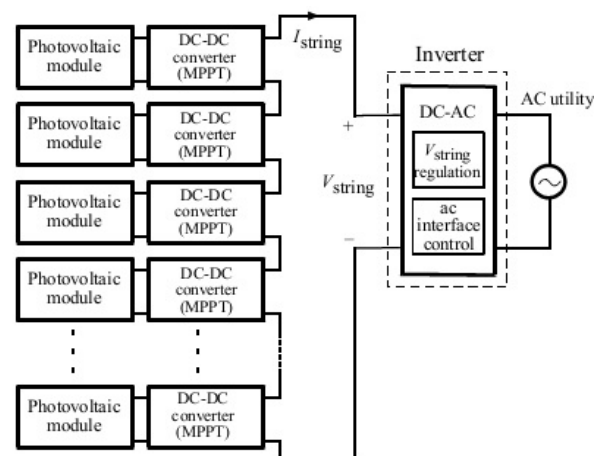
Photovoltaic module

DC-DC converter (MPPT)

$I_{\text{string}}$

Photovoltaic module

DC-DC converter (MPPT)

Photovoltaic module

DC-DC converter (MPPT)

Photovoltaic module

DC-DC converter (MPPT)

Photovoltaic module

DC-DC converter (MPPT)

+

$V_{\text{string}}$

−

Inverter

DC-AC

$V_{\text{string}}$ regulation

ac interface control

AC utility